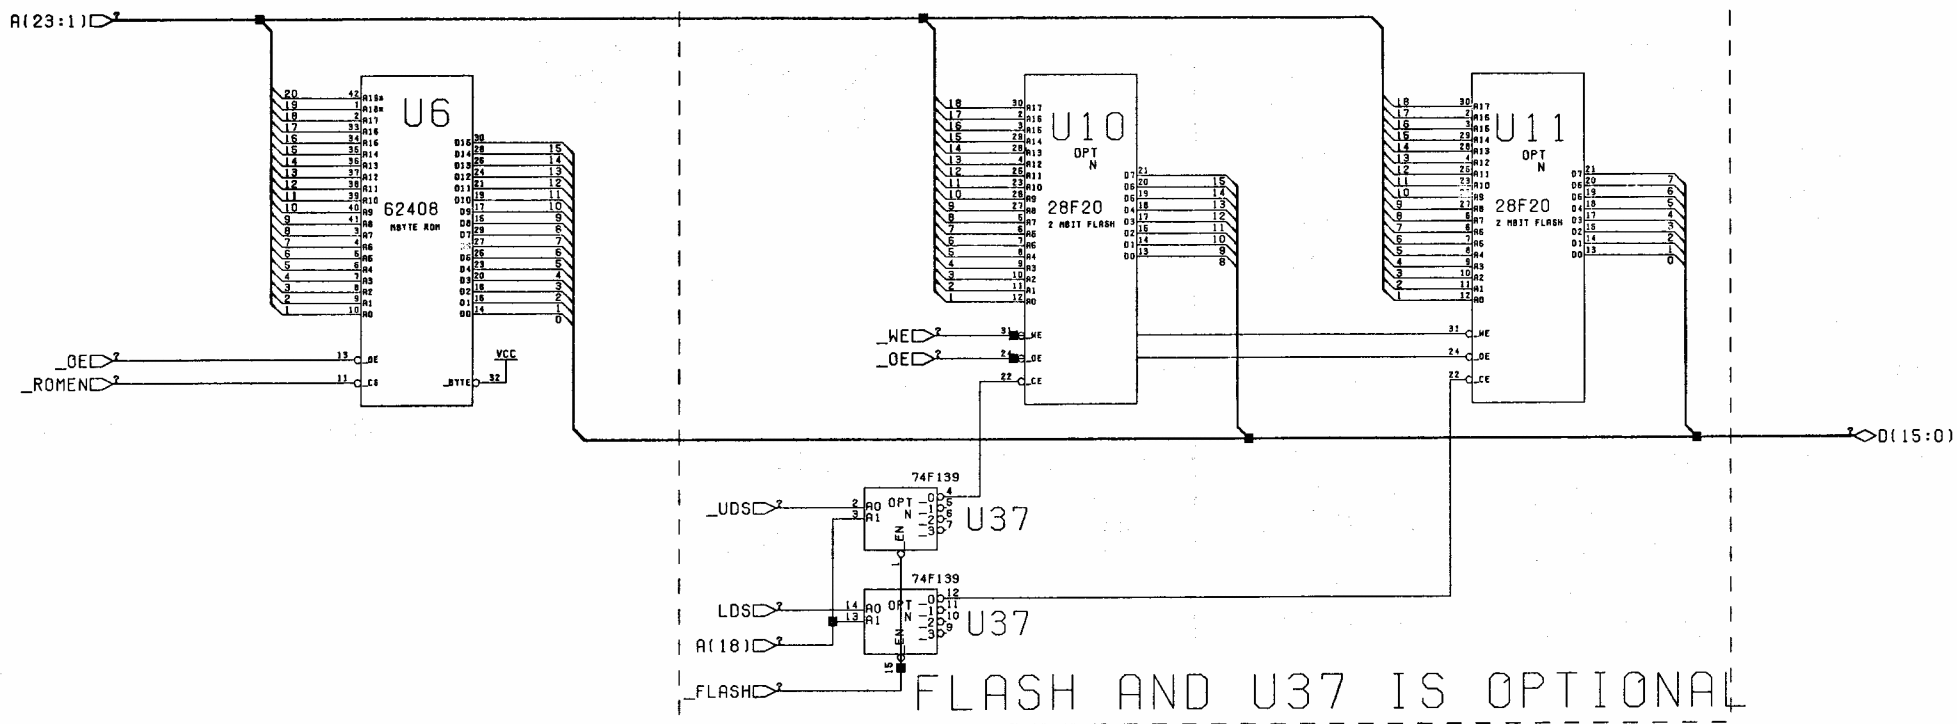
A(23:1)

U6
62408
MBYTE ROM

20 19 18 17 16 15 14 13 12 11 10 9 8 7 6 5 4 3 2 1

42 A19m
1 A18m
2 A17
33 A16
34 A16
35 A14
36 A13
37 A12
38 A11
39 A10
40 A9
41 A8
3 A7
4 A6
5 A5
6 A4
7 A3
8 A2
9 A1
10 A0

D15 30
D14 28
D13 26
D12 24
D11 21
D10 19
D9 17
D8 16
D7 27
D6 29
D5 23
D4 20
D3 18
D2 16
D1 16
D0 14

15 14 13 12 11 10 9 8 7 6 5 4 3 2 1 0

_OE 13 _OE
_ROMEN 11 _CS
VCC
_BYTE 32

U10
OPT
N
28F20
2 MBIT FLASH

18 17 16 15 14 13 12 11 10 9 8 7 6 5 4 3 2 1

30 A17
2 A16
3 A15
29 A14
28 A13
4 A12
25 A11
23 A10
26 A9
27 A8
5 A7
6 A6
7 A5
8 A4
9 A3
10 A2
11 A1
12 A0

D7 21
D6 20
D5 19
D4 18
D3 17
D2 15
D1 14
D0 13

15 14 13 12 11 10 9 8

_WE 31 _WE
_OE 24 _OE
22 _CE

U11
OPT
N
28F20
2 MBIT FLASH

18 17 16 15 14 13 12 11 10 9 8 7 6 5 4 3 2 1

30 A17
2 A16
3 A15
29 A14
28 A13
4 A12
25 A11
23 A10
26 A9
27 A8
5 A7
6 A6
7 A5
8 A4
9 A3
10 A2
11 A1
12 A0

D7 21
D6 20
D5 19
D4 18
D3 17
D2 16
D1 14
D0 13

7 6 5 4 3 2 1 0

31 _WE
24 _OE
22 _CE

D(15:0)

74F139
_UDS 2 A0
3 A1
OPT
N
0 4
1 5
2 6
3 7
EN
U37

74F139
LDS 14 A0
A(18) 13 A1
OPT
N
0 12
1 11
2 10
3 9
EN
15
U37

_FLASH

FLASH AND U37 IS OPTIONAL